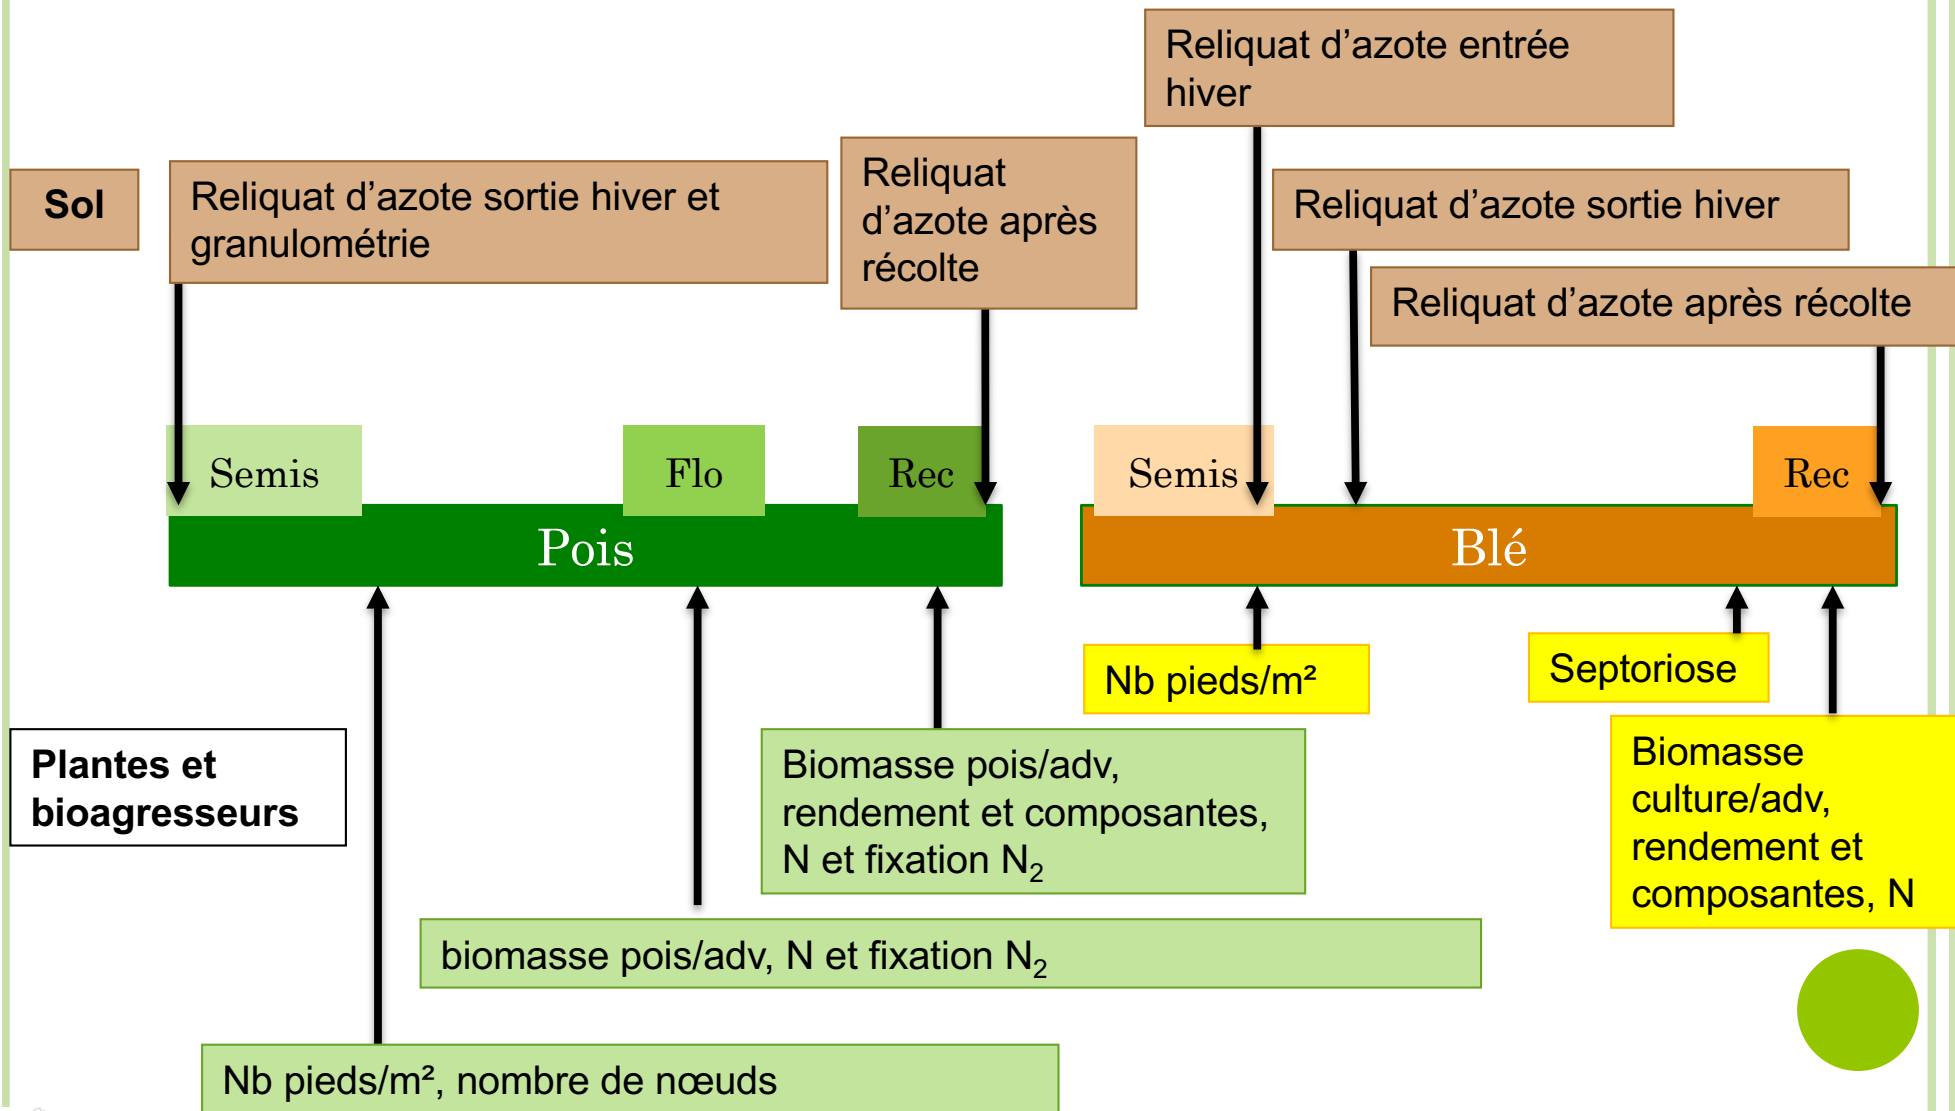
Reliquat d’azote entrée hiver

Sol

Reliquat d’azote sortie hiver et granulométrie

Reliquat d’azote après récolte

Reliquat d’azote sortie hiver

Reliquat d’azote après récolte

Semis

Flo

Rec

Semis

Rec

Pois

Blé

Nb pieds/m²

Septoriose

Plantes et bioagresseurs

Biomasse pois/adv, rendement et composantes, N et fixation $N_2$

Biomasse culture/adv, rendement et composantes, N

biomasse pois/adv, N et fixation $N_2$

Nb pieds/m², nombre de nœuds